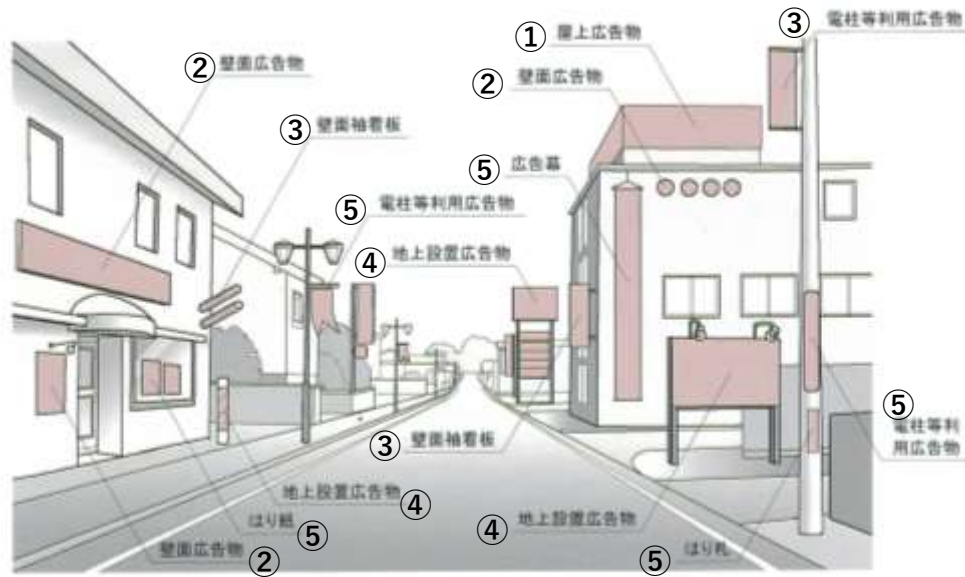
②壁面広告物

③壁面袖看板

⑤電柱等利用広告物

④地上設置広告物

①屋上広告物

②壁面広告物

⑤広告幕

③電柱等利用広告物

⑤電柱等利用広告物

③壁面袖看板

地上設置広告物④

はり紙⑤

壁面広告物②

④地上設置広告物

⑤はり札